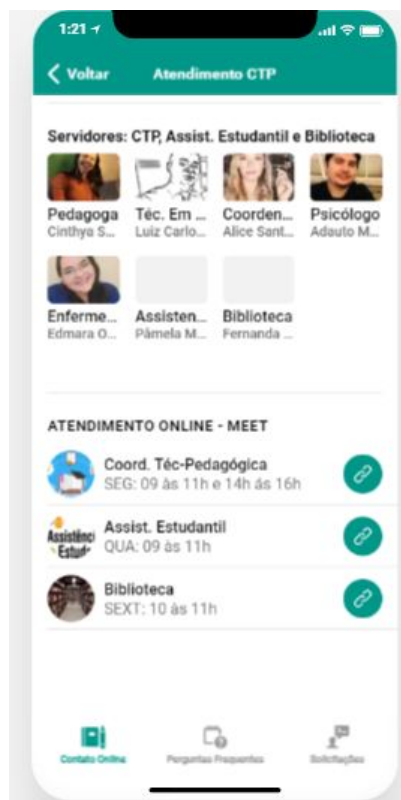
1:21

Voltar

Atendimento CTP

Servidores: CTP, Assist. Estudantil e Biblioteca

Pedagoga
Cinthya S...

Téc. Em ...
Luiz Carlo...

Coorden...
Alice Sant...

Psicólogo
Adauto M...

Enferme...
Edmara O...

Assisten...
Pâmela M...

Biblioteca
Fernanda ...

ATENDIMENTO ONLINE - MEET

Coord. Téc-Pedagógica
SEG: 09 às 11h e 14h às 16h

Assistênci Estud
Assist. Estudantil
QUA: 09 às 11h

Biblioteca
SEXT: 10 às 11h

Contato Online

Perguntas Frequentes

Solicitações